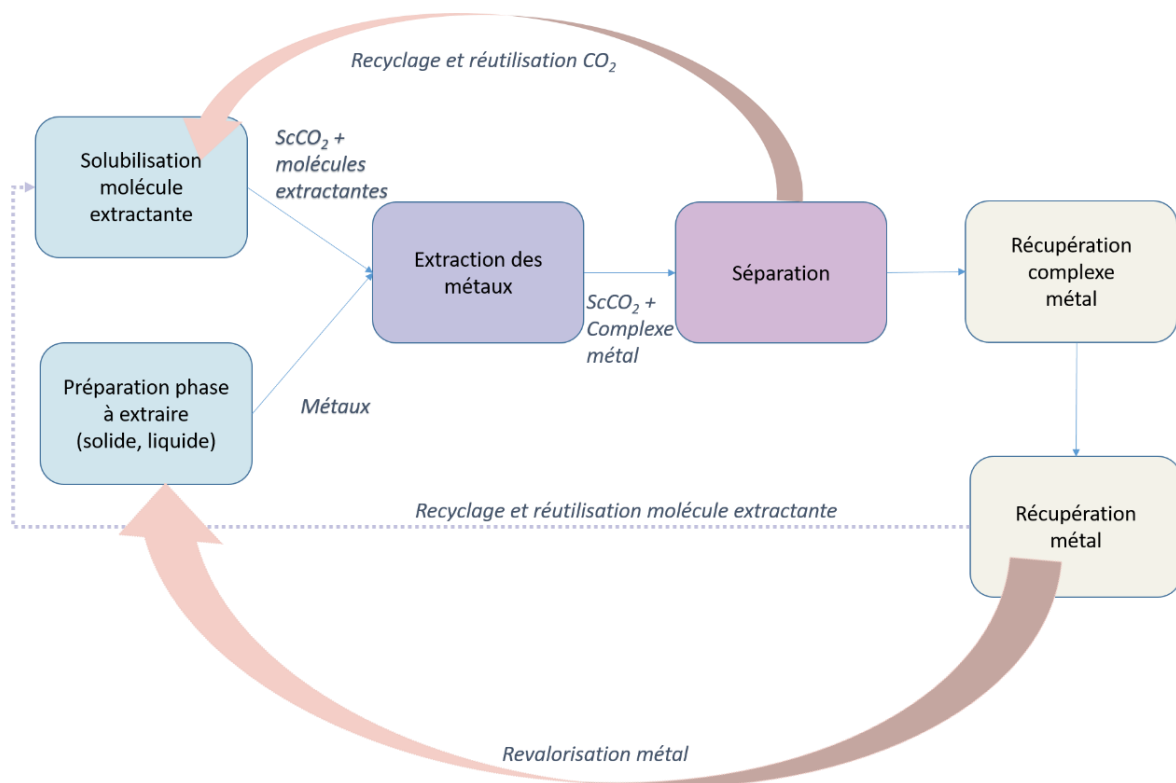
Recyclage et réutilisation $CO_2$

Solubilisation molécule extractante

$ScCO_2$ + molécules extractantes

Extraction des métaux

$ScCO_2$ + Complexe métal

Séparation

Récupération complexe métal

Préparation phase à extraire (solide, liquide)

Métaux

Recyclage et réutilisation molécule extractante

Récupération métal

Revalorisation métal